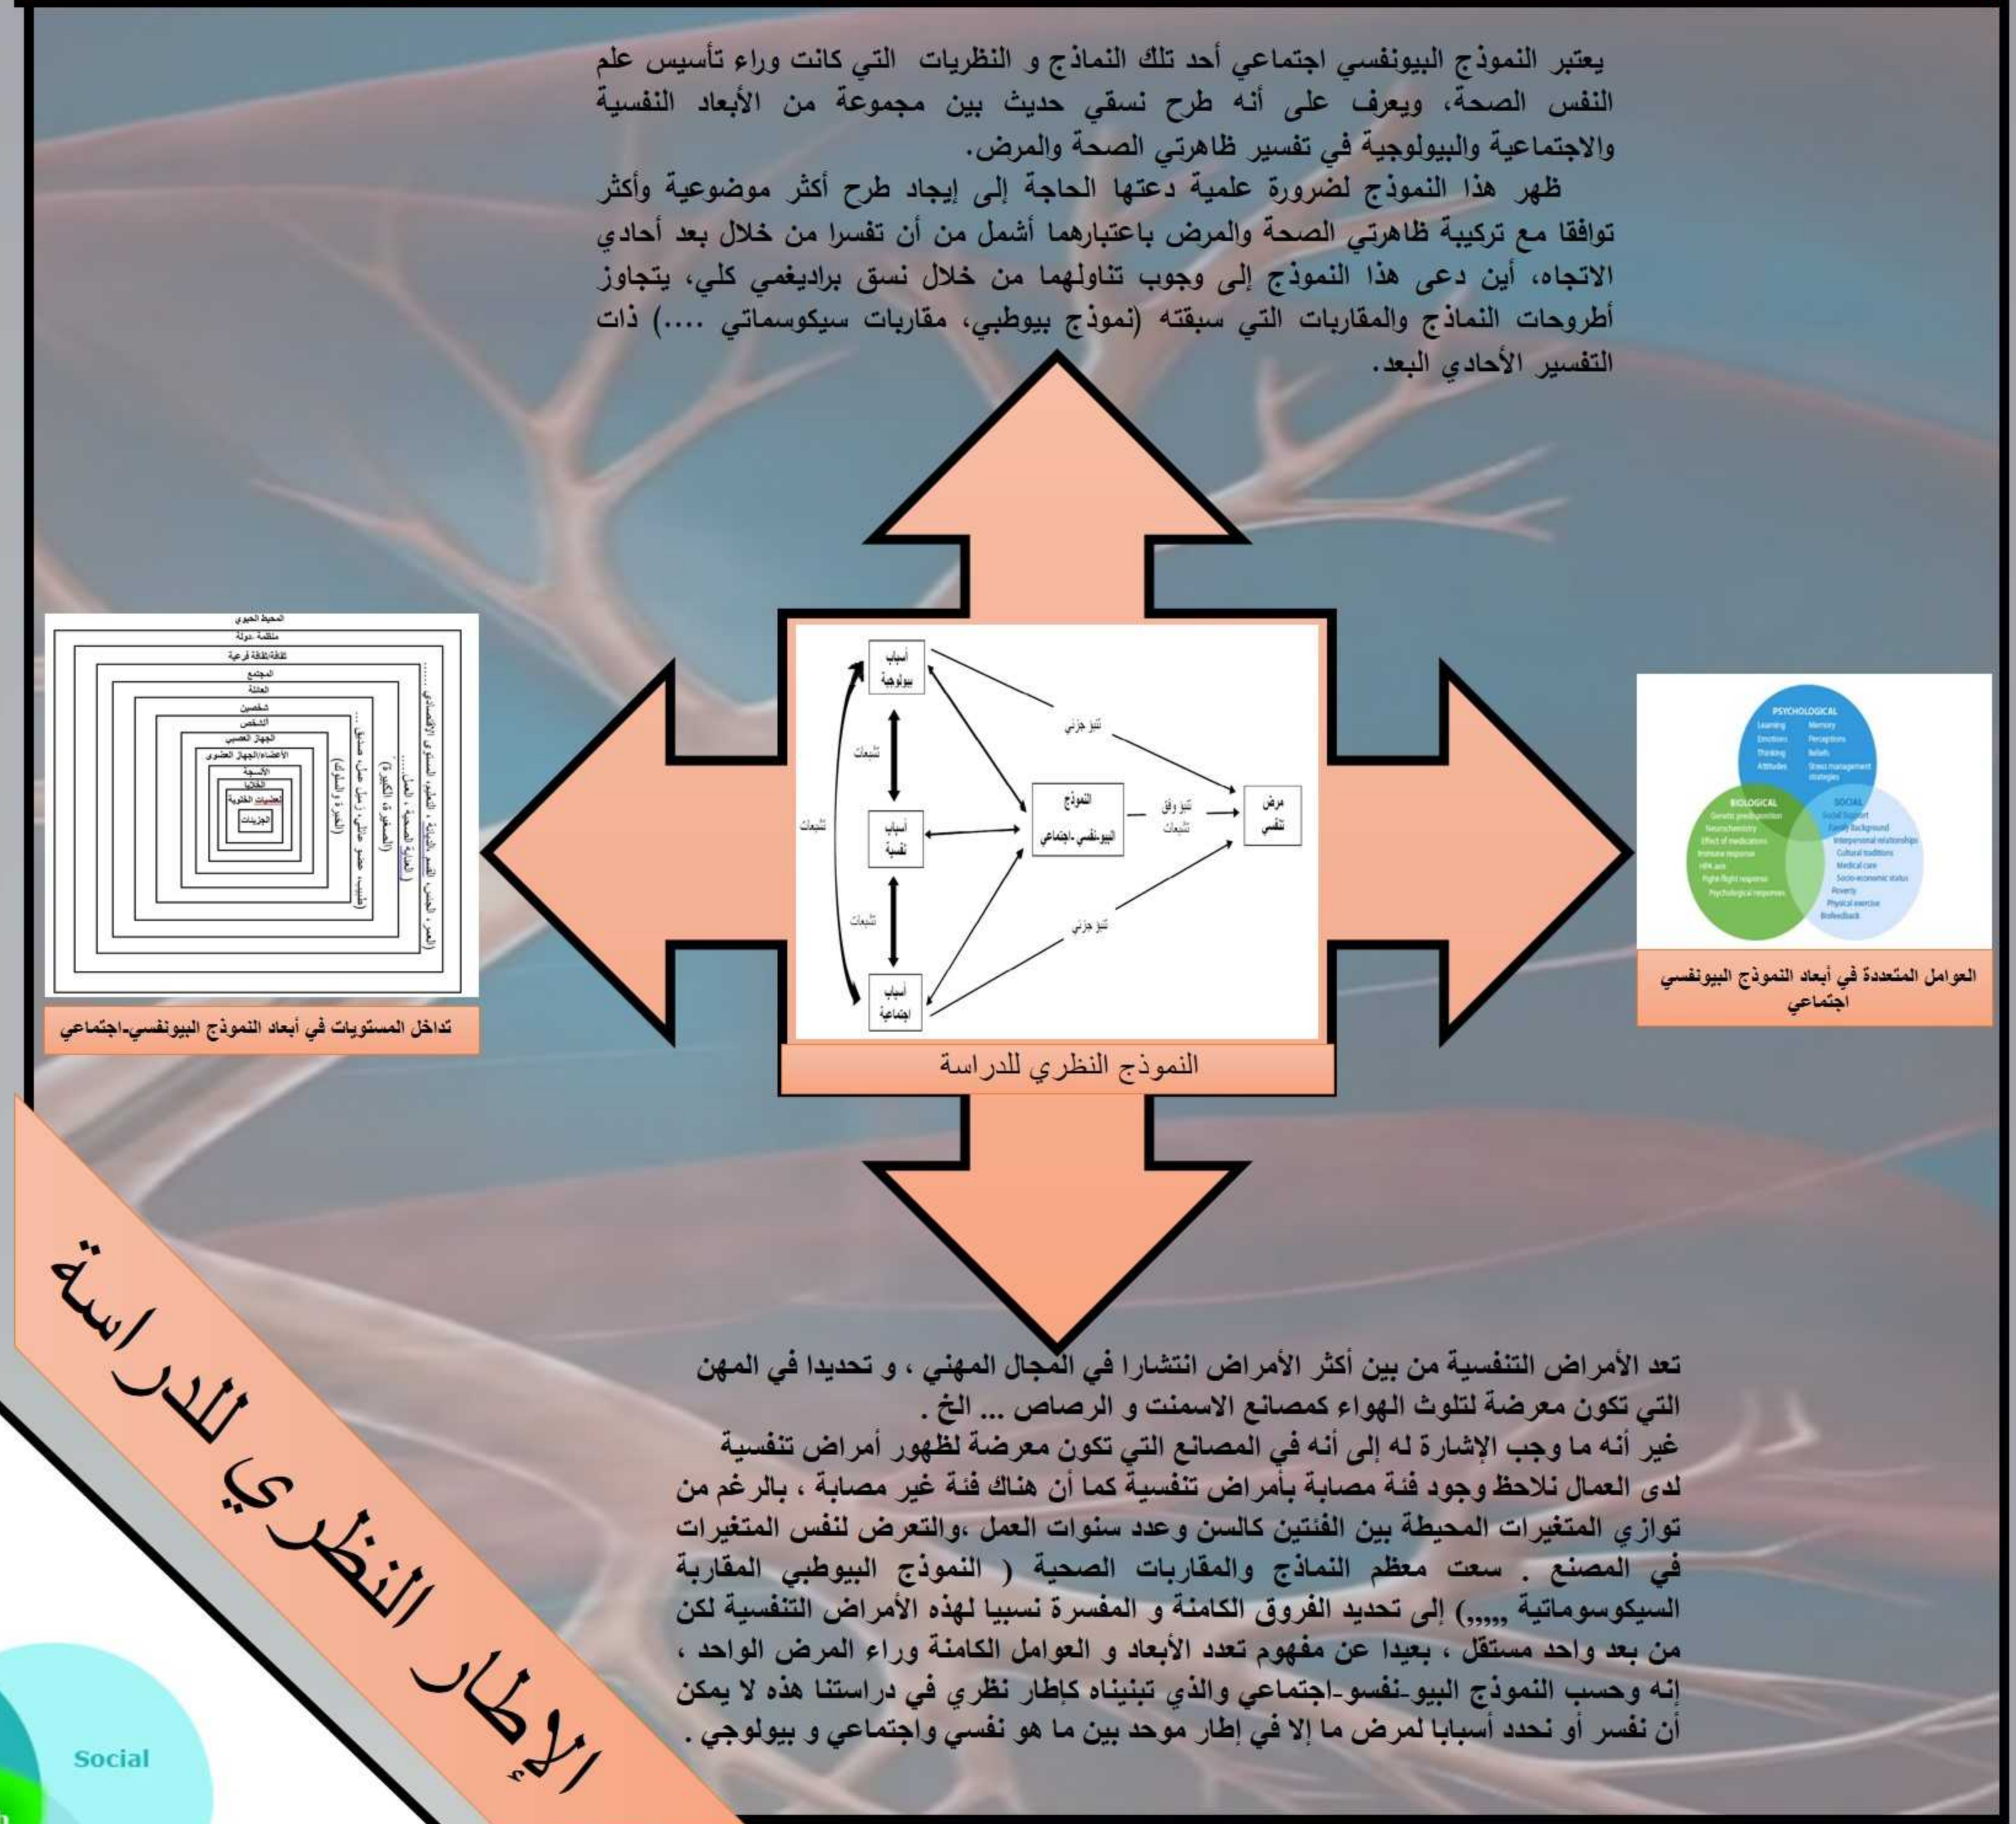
يعتبر النموذج البيونفسي اجتماعي أحد تلك النماذج و النظريات التي كانت وراء تأسيس علم النفس الصحة، ويعرف على أنه طرح نسقي حديث بين مجموعة من الأبعاد النفسية والاجتماعية والبيولوجية في تفسير ظاهرتي الصحة والمرض.
ظهر هذا النموذج لضرورة علمية دعتها الحاجة إلى إيجاد طرح أكثر موضوعية وأكثر توافقا مع تركيبة ظاهرتي الصحة والمرض باعتبارهما أشمل من أن تفسرا من خلال بعد أحادي الاتجاه، أين دعى هذا النموذج إلى وجوب تناولهما من خلال نسق براديغمي كلي، يتجاوز أطروحات النماذج والمقاربات التي سبقته (نموذج بيوطبي، مقاربات سيكوسماتي ....) ذات التفسير الأحادي البعد.

المحيط الحيوي
منظمة دولة
ثقافة/ثقافة فرعية
المجتمع
العائلة
شخصين
الشخص
الجهاز العصبي
الأعضاء/الجهاز العضوي
الأنسجة
الخلايا
العضيات الخلوية
الجزيئات
تداخل المستويات في أبعاد النموذج البيونفسي-اجتماعي

أسباب بيولوجية
أسباب نفسية
أسباب اجتماعية
تشبعات
تشبعات
تشبعات
تنبؤ جزئي
تنبؤ جزئي
النموذج البيونفسي-اجتماعي
تنبؤ وفق تشبعات
مرض نفسي
النموذج النظري للدراسة

PSYCHOLOGICAL
Learning Memory
Emotions Perceptions
Thinking Beliefs
Attitudes Stress management strategies
BIOLOGICAL
Genetic predisposition
Neurochemistry
Effect of medications
Immune response
HPA axis
Fight-flight response
Psychological responses
SOCIAL
Social Support
Family background
Interpersonal relationships
Cultural traditions
Medical care
Socio-economic status
Poverty
Physical exercise
Biofeedback
العوامل المتعددة في أبعاد النموذج البيونفسي اجتماعي

تعد الأمراض التنفسية من بين أكثر الأمراض انتشارا في المجال المهني ، و تحديدا في المهن التي تكون معرضة لتلوث الهواء كمصانع الاسمنت و الرصاص ... الخ .
غير أنه ما وجب الإشارة له إلى أنه في المصانع التي تكون معرضة لظهور أمراض تنفسية لدى العمال نلاحظ وجود فئة مصابة بأمراض تنفسية كما أن هناك فئة غير مصابة ، بالرغم من توازي المتغيرات المحيطة بين الفئتين كالسن وعدد سنوات العمل ،والتعرض لنفس المتغيرات في المصنع . سعت معظم النماذج والمقاربات الصحية ( النموذج البيوطبي المقاربة السيكوسوماتية ,,,,,) إلى تحديد الفروق الكامنة و المفسرة نسبيا لهذه الأمراض التنفسية لكن من بعد واحد مستقل ، بعيدا عن مفهوم تعدد الأبعاد و العوامل الكامنة وراء المرض الواحد ، إنه وحسب النموذج البيو-نفسو-اجتماعي والذي تبنيناه كإطار نظري في دراستنا هذه لا يمكن أن نفسر أو نحدد أسبابا لمرض ما إلا في إطار موحد بين ما هو نفسي واجتماعي و بيولوجي .

الإطار النظري للدراسة

Social